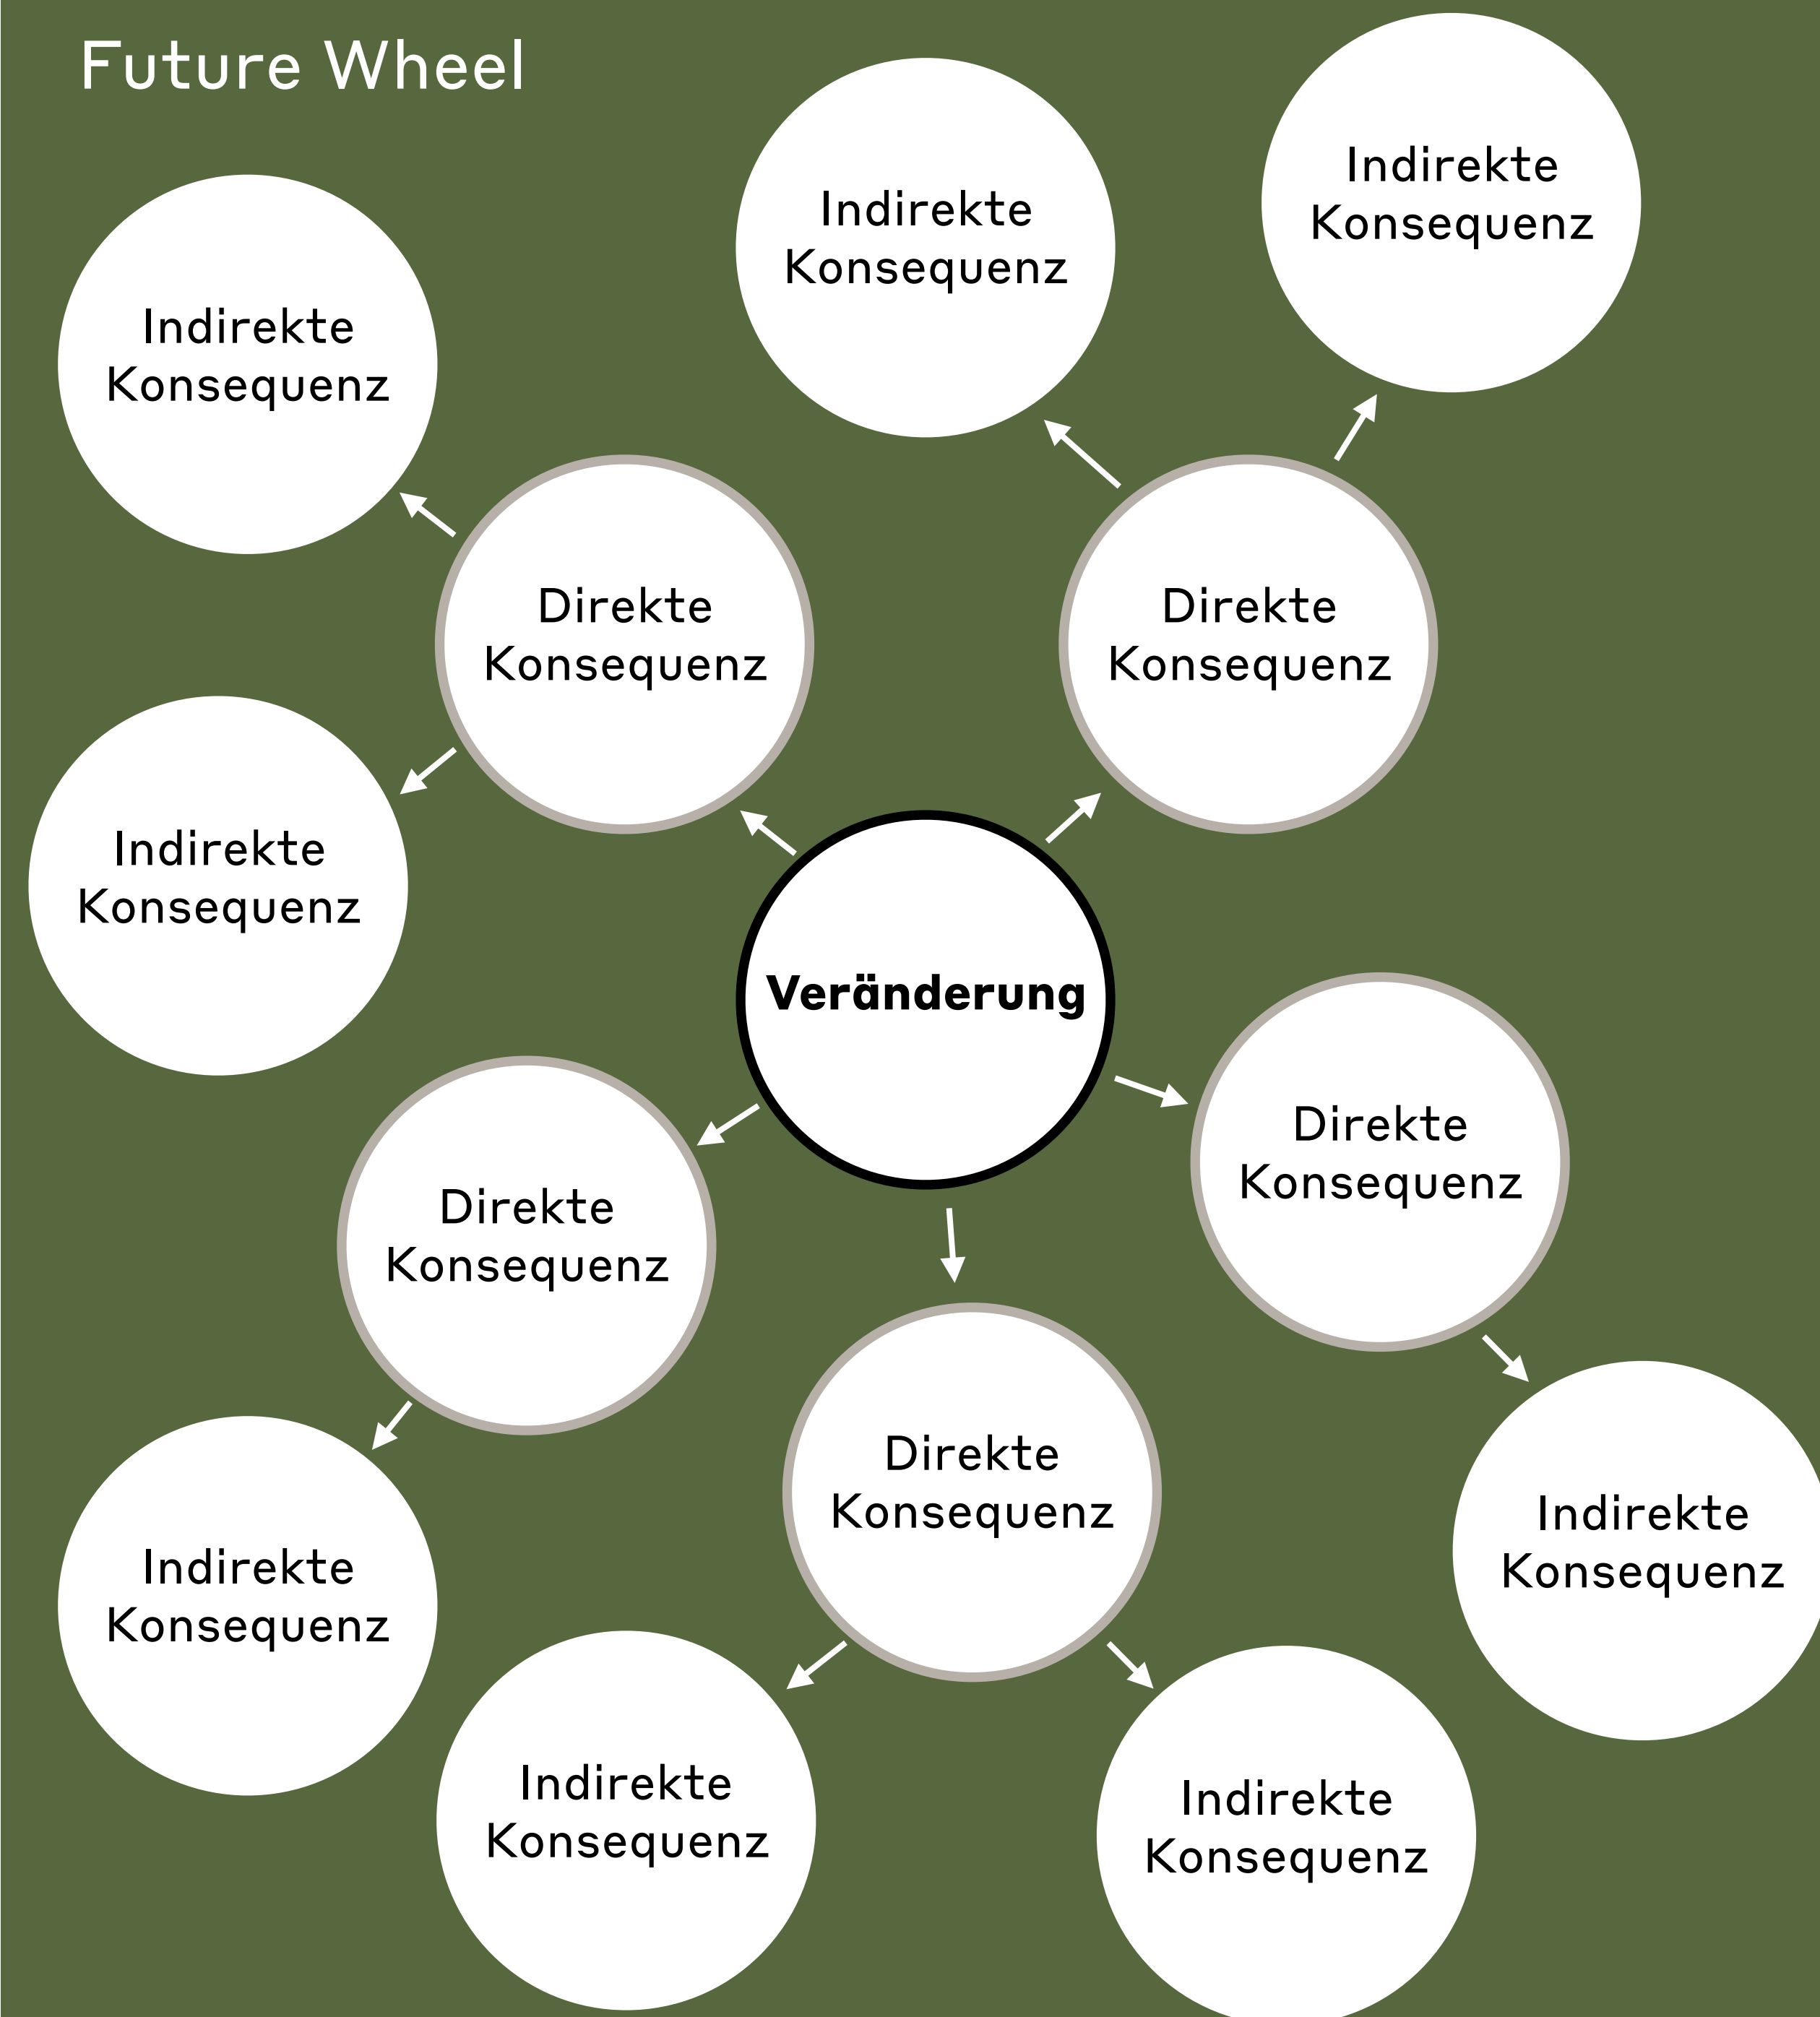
Future Wheel

Indirekte Konsequenz

Indirekte Konsequenz

Indirekte Konsequenz

Direkte Konsequenz

Direkte Konsequenz

Indirekte Konsequenz

Veränderung

Direkte Konsequenz

Direkte Konsequenz

Direkte Konsequenz

Indirekte Konsequenz

Indirekte Konsequenz

Indirekte Konsequenz

Indirekte Konsequenz